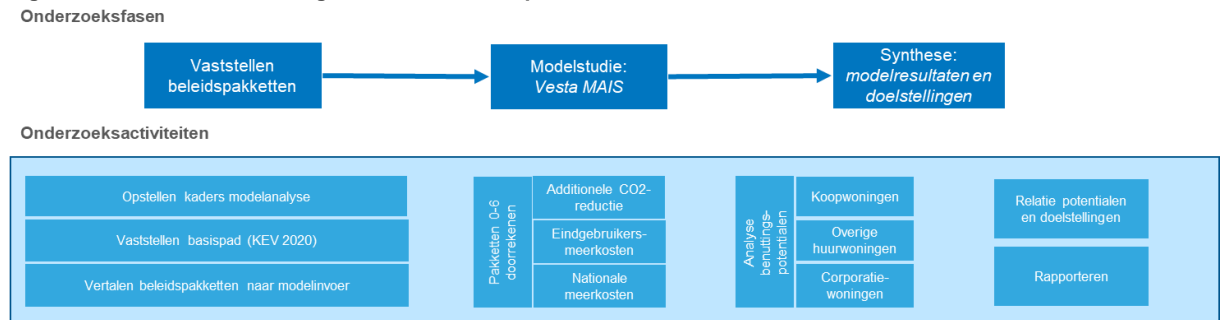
Onderzoeksfasen

Vaststellen beleidspakketten

Modelstudie: *Vesta MAIS*

Synthese: *modelresultaten en doelstellingen*

Onderzoeksactiviteiten

Opstellen kaders modelanalyse

Vaststellen basispad (KEV 2020)

Vertalen beleidspakketten naar modelinvoer

Pakketten 0-6 doorrekenen

Additionele CO2-reductie

Eindgebruikersmeerkosten

Nationale meerkosten

Analyse benuttingspotentialen

Koopwoningen

Overige huurwoningen

Corporatiewoningen

Relatie potentialen en doelstellingen

Rapporteren